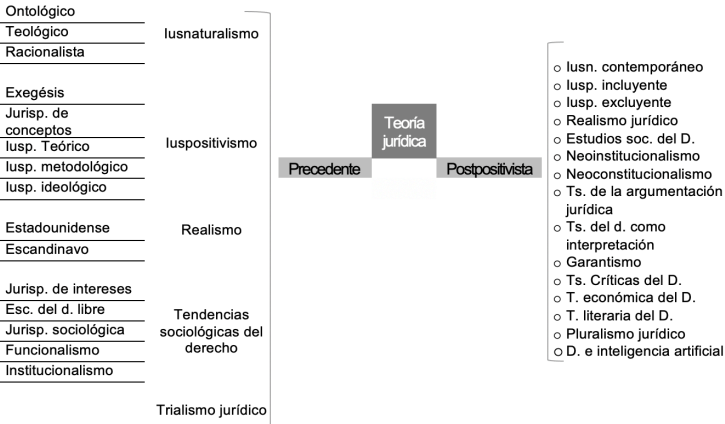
Ontológico
Teológico
Racionalista

Iusnaturalismo

Exegésis
Jurisp. de conceptos
Iusp. Teórico
Iusp. metodológico
Iusp. ideológico

Iuspositivismo

Estadounidense
Escandinavo

Realismo

Jurisp. de intereses
Esc. del d. libre
Jurisp. sociológica
Funcionalismo
Institucionalismo

Tendencias sociológicas del derecho

Trialismo jurídico

Teoría jurídica

Precedente

Postpositivista

○ Iusn. contemporáneo
○ Iusp. incluyente
○ Iusp. excluyente
○ Realismo jurídico
○ Estudios soc. del D.
○ Neoinstitucionalismo
○ Neoconstitucionalismo
○ Ts. de la argumentación jurídica
○ Ts. del d. como interpretación
○ Garantismo
○ Ts. Críticas del D.
○ T. económica del D.
○ T. literaria del D.
○ Pluralismo jurídico
○ D. e inteligencia artificial